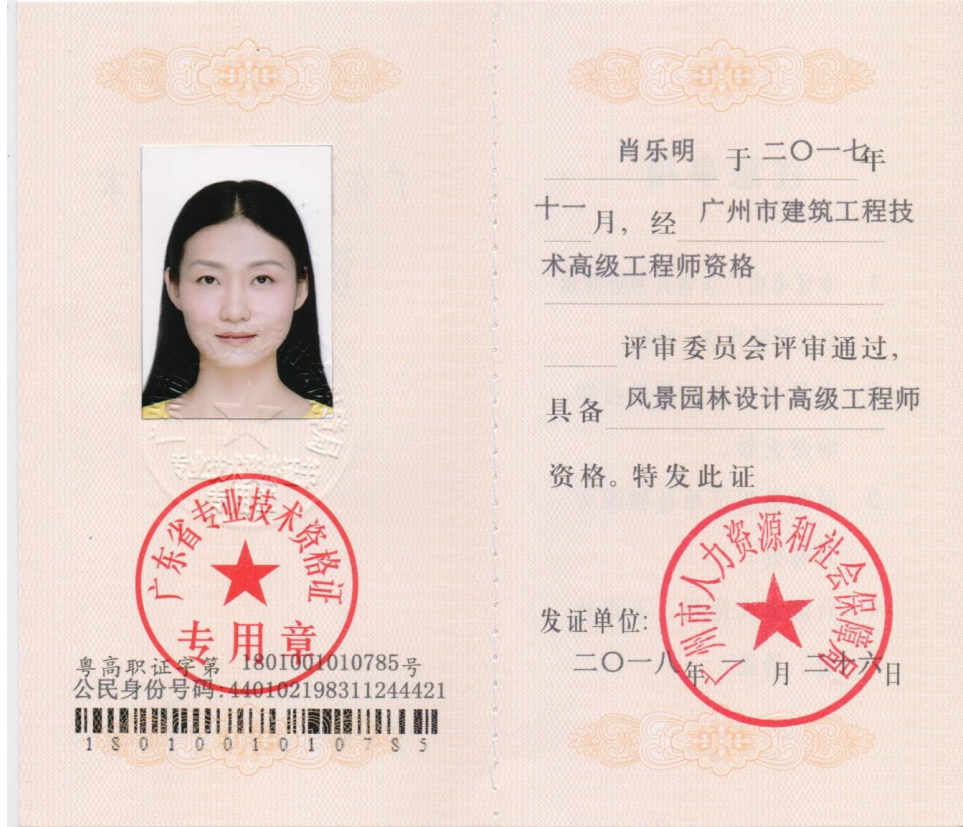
广东省专业技术资格证
专用章

粤高职证字第 1801001010785号
公民身份号码:440102198311244421
1801001010785

肖乐明 于 二〇一七年
十一 月，经 广州市建筑工程技术高级工程师资格
评审委员会评审通过，
具备 风景园林设计高级工程师
资格。特发此证

广州市人力资源和社会保障局

发证单位:
二〇一八年 一 月 二十六日